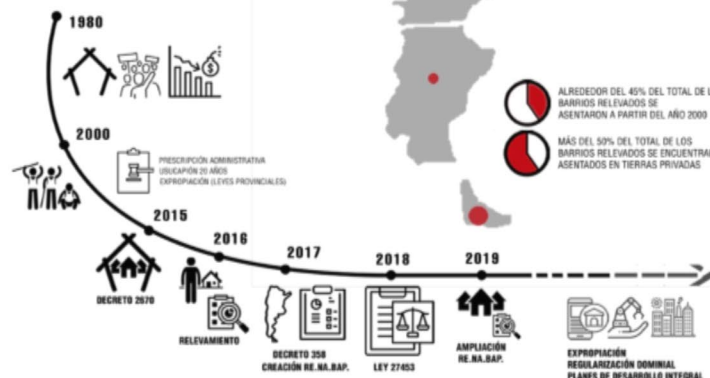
1980

2000

PRESCRIPCIÓN ADMINISTRATIVA
USUCAPIÓN 20 AÑOS
EXPROPIACIÓN (LEYES PROVINCIALES)

2015

2016

2017

2018

2019

DECRETO 2670

RELEVAMIENTO

DECRETO 358
CREACIÓN RE.NA.BAP.

LEY 27453

AMPLIACIÓN
RE.NA.BAP.

EXPROPIACIÓN
REGULARIZACIÓN DOMINIAL
PLANES DE DESARROLLO INTEGRAL

ALREDEDOR DEL 45% DEL TOTAL DE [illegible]
BARRIOS RELEVADOS SE
ASENTARON A PARTIR DEL AÑO 2000

MÁS DEL 50% DEL TOTAL DE LOS
BARRIOS RELEVADOS SE ENCUENTRA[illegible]
ASENTADOS EN TIERRAS PRIVADAS